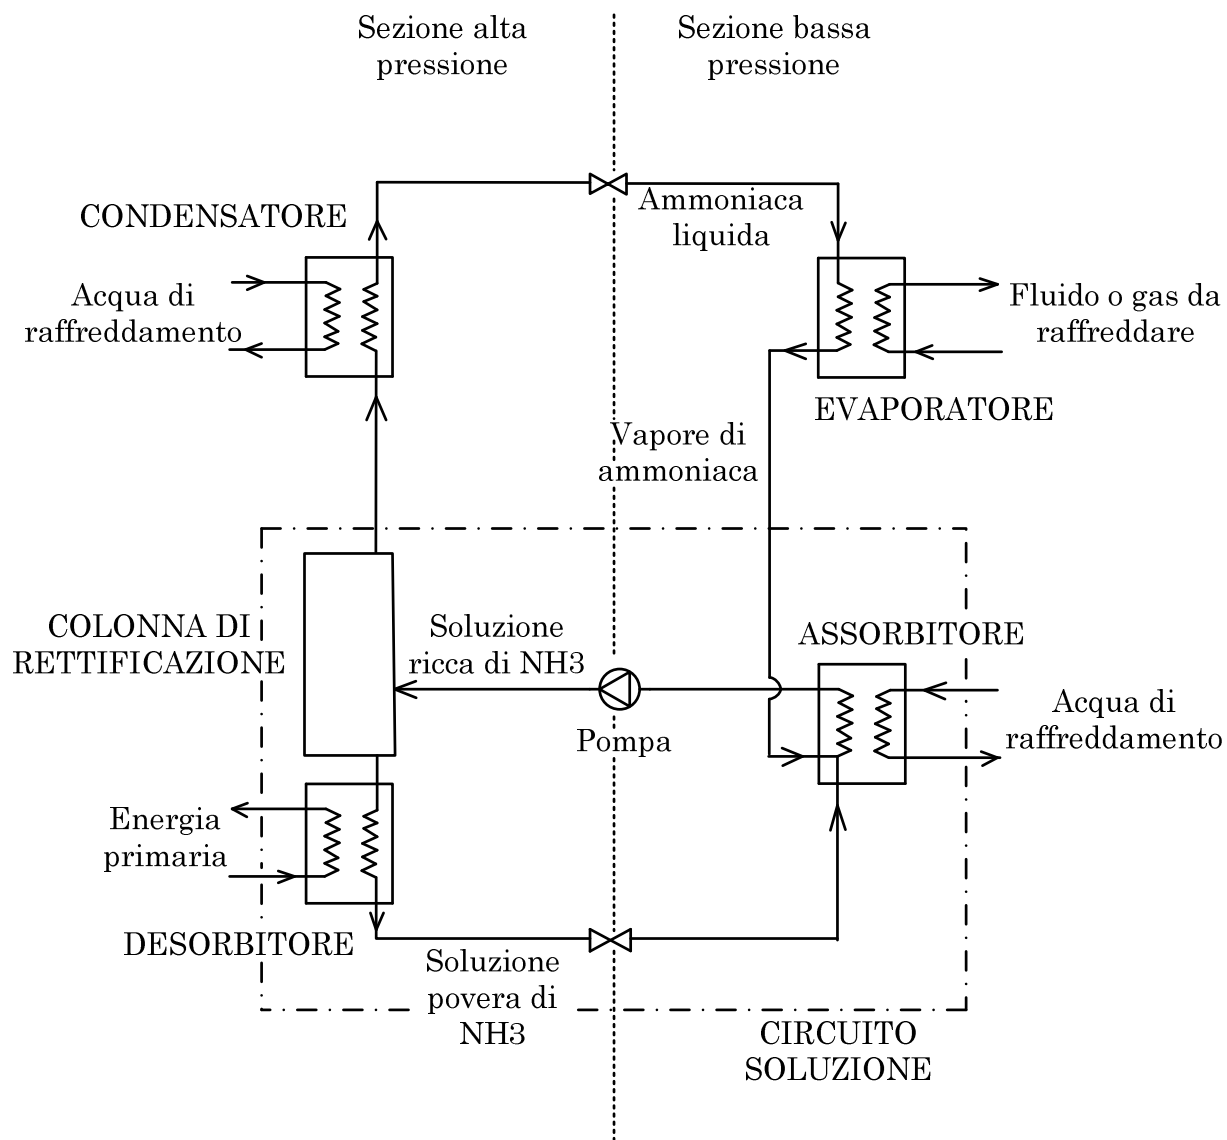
Sezione alta pressione

Sezione bassa pressione

CONDENSATORE

Ammoniaca liquida

Acqua di raffreddamento

Fluido o gas da raffreddare

EVAPORATORE

Vapore di ammoniaca

COLONNA DI RETTIFICAZIONE

Soluzione ricca di NH3

ASSORBITORE

Pompa

Acqua di raffreddamento

Energia primaria

DESORBITORE

Soluzione povera di NH3

CIRCUITO SOLUZIONE